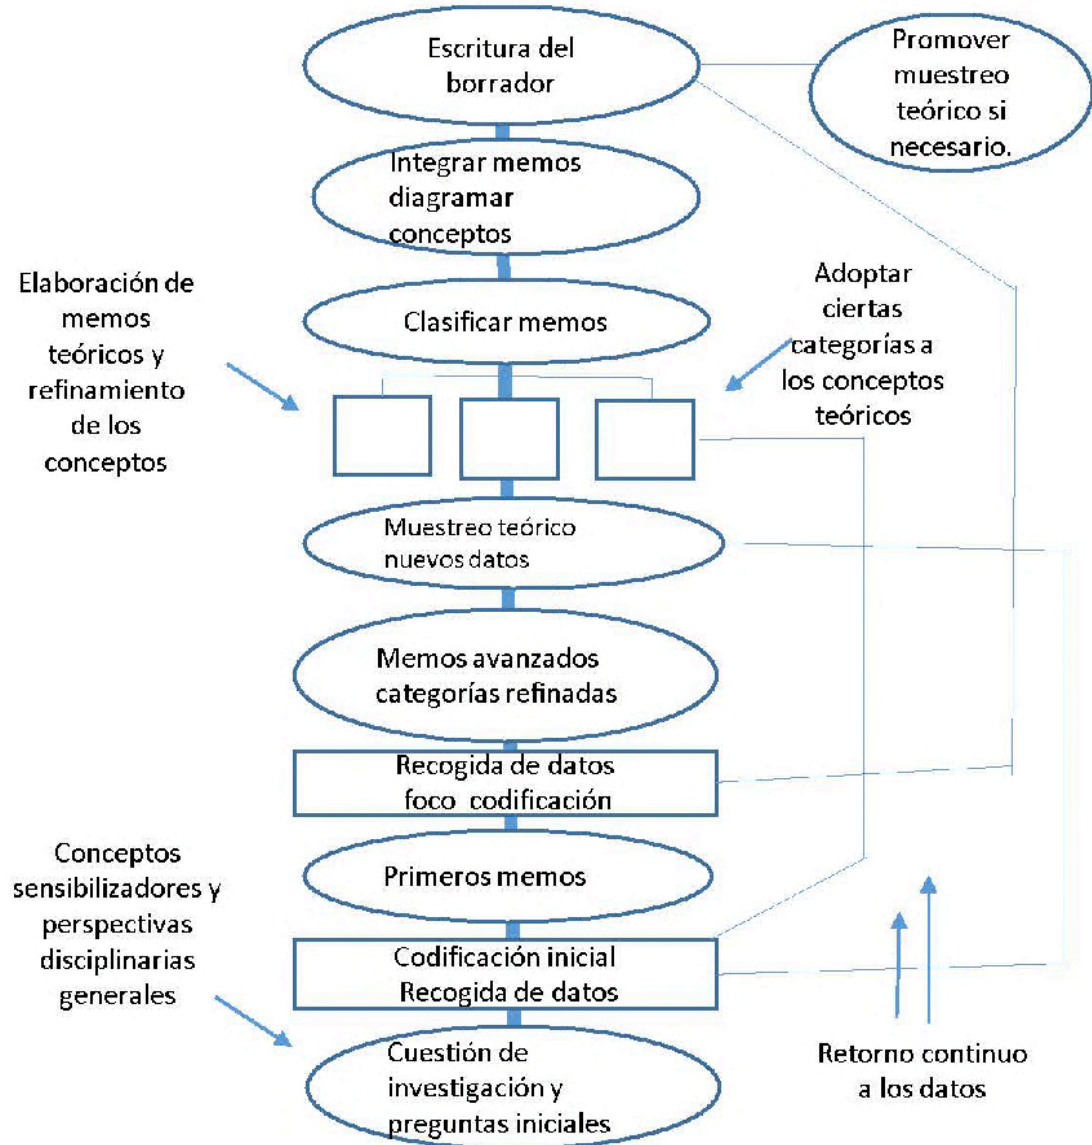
Escritura del borrador

Promover muestreo teórico si necesario.

Integrar memos diagramar conceptos

Elaboración de memos teóricos y refinamiento de los conceptos

Clasificar memos

Adoptar ciertas categorías a los conceptos teóricos

Muestreo teórico nuevos datos

Memos avanzados categorías refinadas

Recogida de datos foco codificación

Conceptos sensibilizadores y perspectivas disciplinarias generales

Primeros memos

Codificación inicial Recogida de datos

Cuestión de investigación y preguntas iniciales

Retorno continuo a los datos